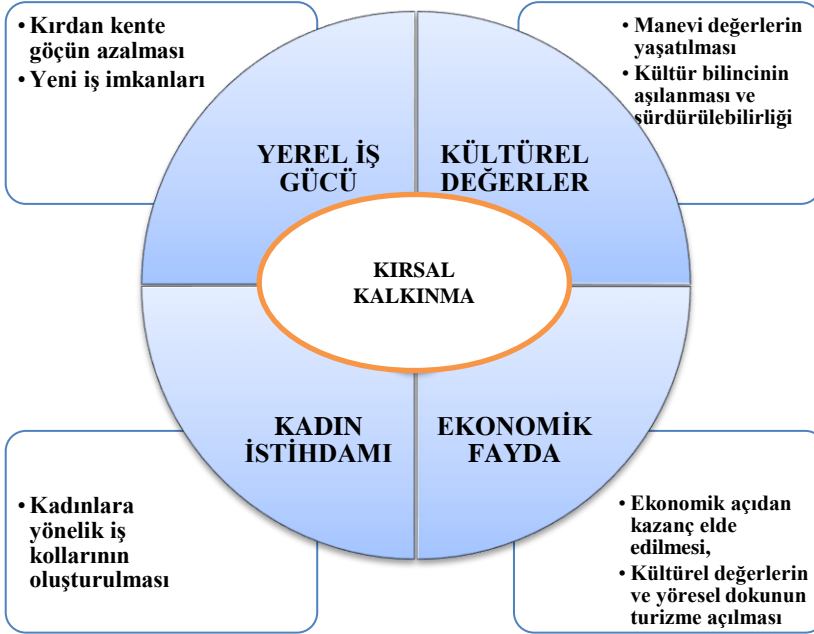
• Kırdan kente göçün azalması
• Yeni iş imkanları

• Manevi değerlerin yaşatılması
• Kültür bilincinin aşılanması ve sürdürülebilirliği

YEREL İŞ GÜCÜ

KÜLTÜREL DEĞERLER

KIRSAL KALKINMA

KADIN İSTİHDAMI

EKONOMİK FAYDA

• Kadınlara yönelik iş kollarının oluşturulması

• Ekonomik açıdan kazanç elde edilmesi,
• Kültürel değerlerin ve yöresel dokunun turizme açılması